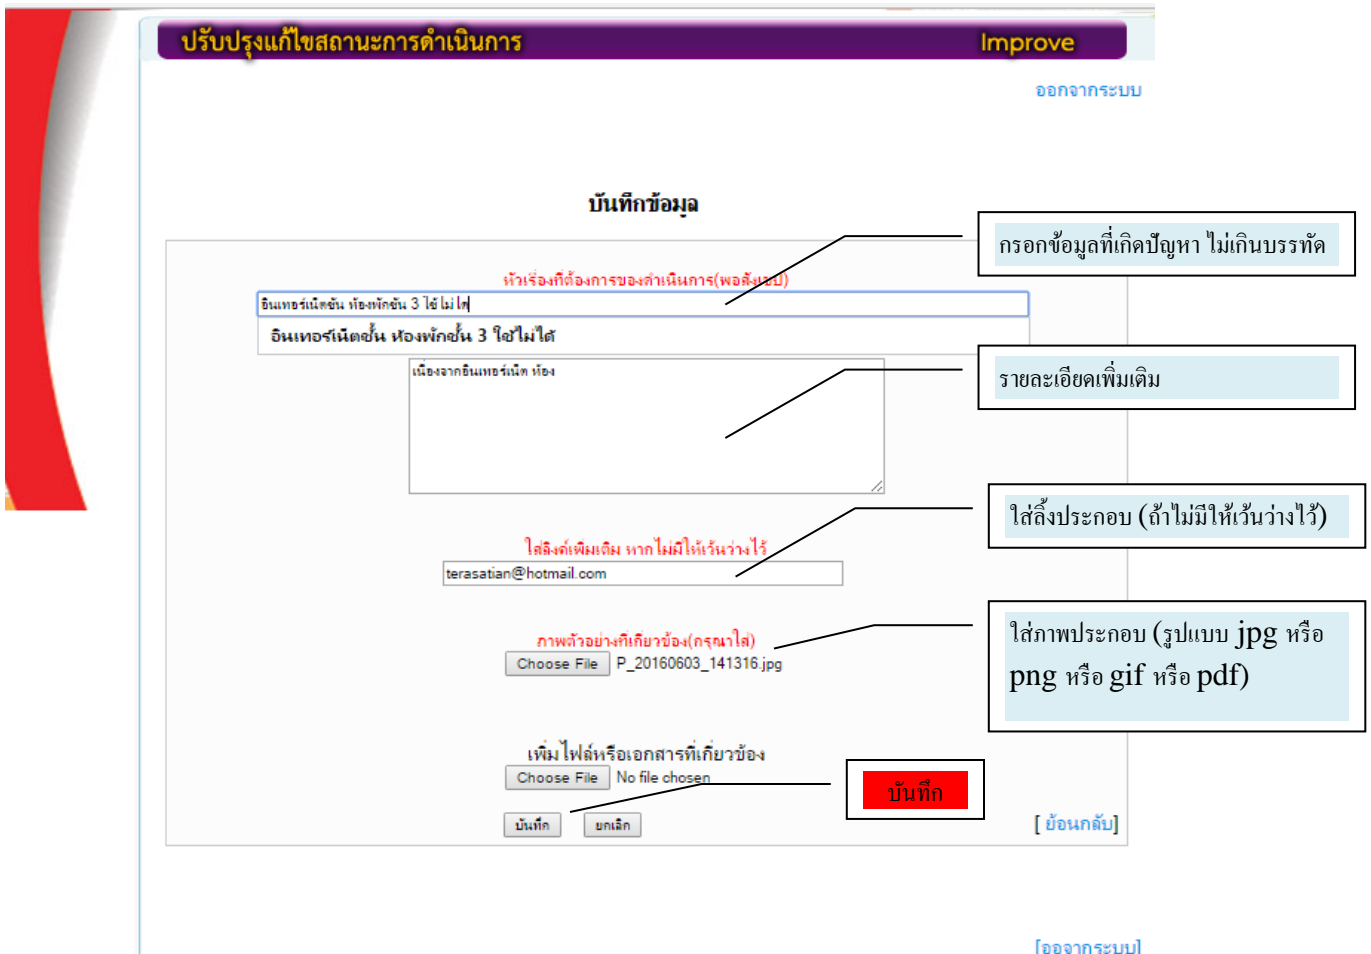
ปรับปรุงแก้ไขสถานะการดำเนินการ Improve

ออกจากระบบ

บันทึกข้อมูล

กรอกข้อมูลที่เกิดปัญหา ไม่เกินบรรทัด

หัวเรื่องที่ต้องการของดำเนินการ(พอสังเขป)

อินเทอร์เน็ตชั้น ห้องพักชั้น 3 ใช้ไม่ได้

อินเทอร์เน็ตชั้น ห้องพักชั้น 3 ใช้ไม่ได้

รายละเอียดเพิ่มเติม

เนื่องจากอินเทอร์เน็ต ห้อง

ใส่ลิ้งประกอบ (ถ้าไม่มีให้เว้นว่างไว้)

ใส่ลิงค์เพิ่มเติม หากไม่มีให้เว้นว่างไว้

terasatian@hotmail.com

ใส่ภาพประกอบ (รูปแบบ jpg หรือ png หรือ gif หรือ pdf)

ภาพตัวอย่างที่เกี่ยวข้อง(กรุณาใส่)

Choose File P_20160603_141316.jpg

เพิ่มไฟล์หรือเอกสารที่เกี่ยวข้อง

Choose File No file chosen

บันทึก

บันทึก ยกเลิก

[ ย้อนกลับ]

[ออกจากระบบ]